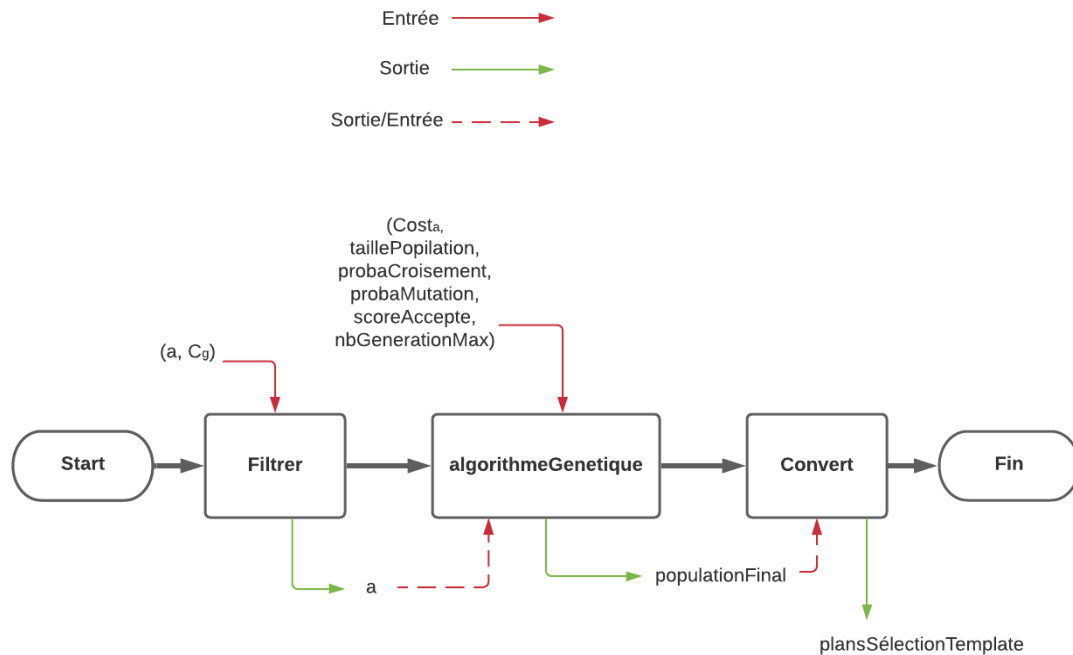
Entrée

Sortie

Sortie/Entrée

(Cost$_a$, taillePopilation, probaCroisement, probaMutation, scoreAccepte, nbGenerationMax)

(a, C$_g$)

Start

Filtrer

algorithmeGenetique

Convert

Fin

a

populationFinal

plansSélectionTemplate